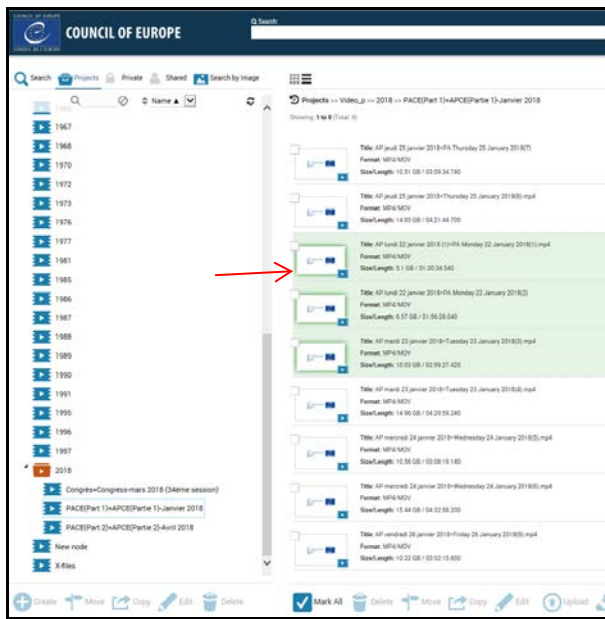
COUNCIL OF EUROPE CONSEIL DE L'EUROPE

COUNCIL OF EUROPE

Search

Search Projects Private Shared Search by image

Name ▲

1967
1968
1970
1972
1973
1976
1977
1981
1985
1986
1987
1988
1989
1990
1991
1995
1996
1997
2018
Congrès=Congress-mars 2018 (34ème session)
PACE(Part 1)=APCE(Partie 1)-Janvier 2018
PACE(Part 2)=APCE(Partie 2)-Avril 2018
New node
X-files

Create Move Copy Edit Delete

Projects >> Video_p >> 2018 >> PACE(Part 1)=APCE(Partie 1)-Janvier 2018

Showing: 1 to 9 (Total: 9)

Title: AP jeudi 25 janvier 2018=PA Thursday 25 January 2018(7)
Format: MP4/MOV
Size/Length: 10.51 GB / 03:09:34.740

Title: AP jeudi 25 janvier 2018=Thursday 25 January 2018(8).mp4
Format: MP4/MOV
Size/Length: 14.93 GB / 04:21:44.700

Title: AP lundi 22 janvier 2018 (1)=PA Monday 22 January 2018(1).mp4
Format: MP4/MOV
Size/Length: 5.1 GB / 01:30:34.540

Title: AP lundi 22 janvier 2018=PA Monday 22 January 2018(2)
Format: MP4/MOV
Size/Length: 6.57 GB / 01:56:28.040

Title: AP mardi 23 janvier 2018=Tuesday 23 January 2018(3).mp4
Format: MP4/MOV
Size/Length: 10.03 GB / 02:59:27.420

Title: AP mardi 23 janvier 2018=Tuesday 23 January 2018(4).mp4
Format: MP4/MOV
Size/Length: 14.96 GB / 04:29:59.240

Title: AP mercredi 24 janvier 2018=Wednesday 24 January 2018(5).mp4
Format: MP4/MOV
Size/Length: 10.56 GB / 03:08:19.180

Title: AP mercredi 24 janvier 2018=Wednesday 24 January 2018(6).mp4
Format: MP4/MOV
Size/Length: 15.44 GB / 04:32:56.200

Title: AP vendredi 26 janvier 2018=Friday 26 January 2018(9).mp4
Format: MP4/MOV
Size/Length: 10.22 GB / 03:02:15.600

Mark All Delete Move Copy Edit Upload